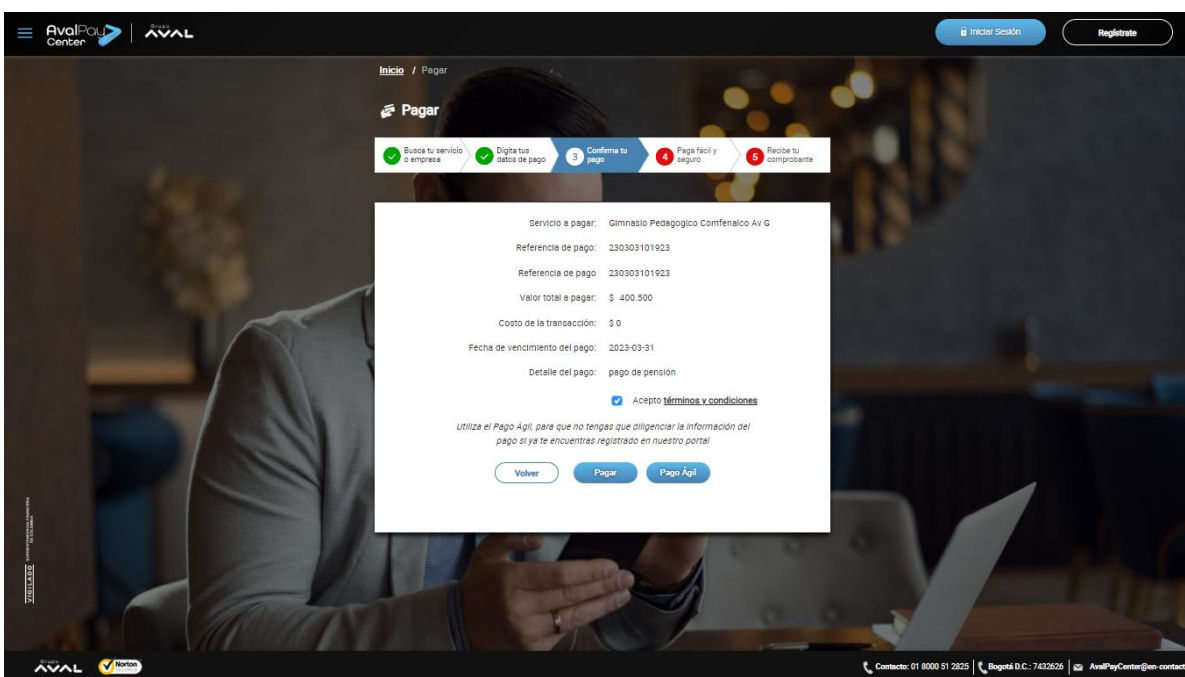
AvalPay Center | Grupo AVAL

Iniciar Sesión
Regístrate

Inicio / Pagar

Pagar

Busca tu servicio o empresa
Digita tus datos de pago
3 Confirma tu pago
4 Paga fácil y seguro
5 Recibe tu comprobante

Servicio a pagar: Gimnasio Pedagogico Comfenalco Av G
Referencia de pago: 230303101923
Referencia de pago 230303101923
Valor total a pagar: $ 400.500
Costo de la transacción: $ 0
Fecha de vencimiento del pago: 2023-03-31
Detalle del pago: pago de pensión

Acepto términos y condiciones

Utiliza el Pago Ágil, para que no tengas que diligenciar la información del pago si ya te encuentras registrado en nuestro portal

Volver
Pagar
Pago Ágil

VIGILADO

Grupo AVAL
Norton

Contacto: 01 8000 51 2825 | Bogotá D.C.: 7432626 | AvalPayCenter@en-contact